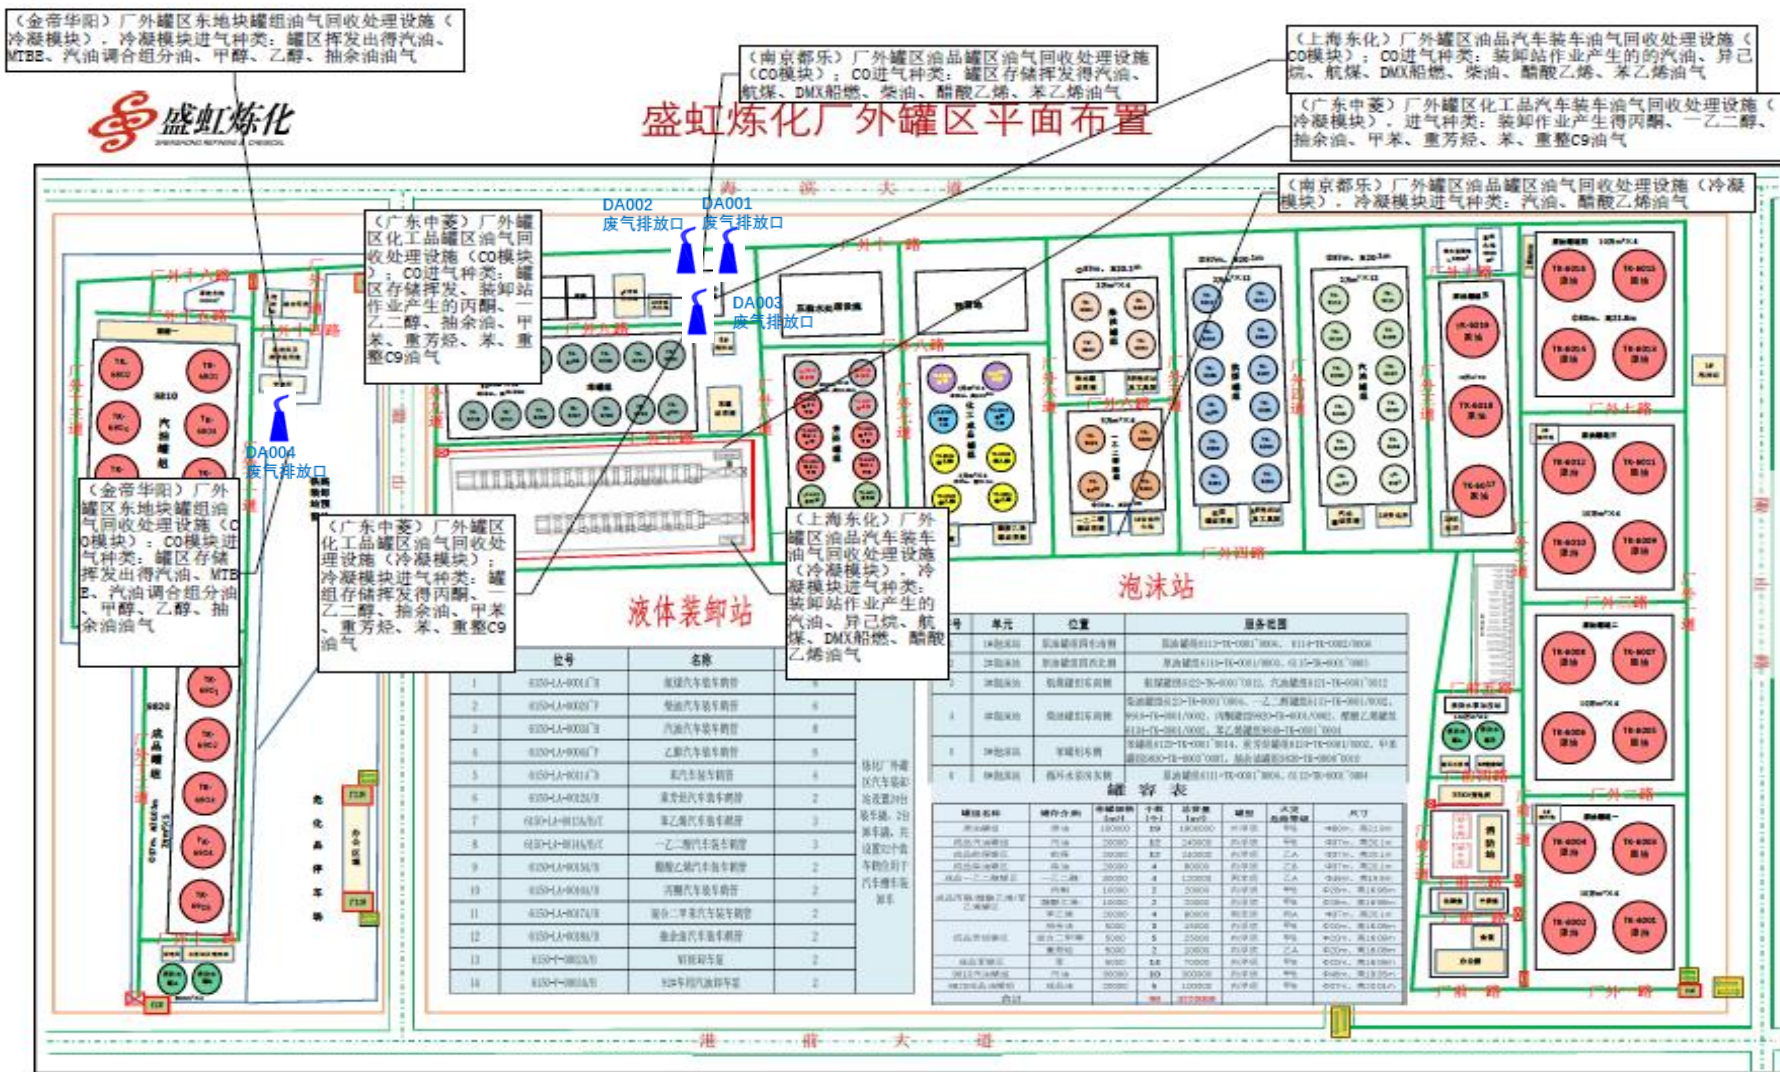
（金帝华阳）厂外罐区东地块罐组油气回收处理设施（冷凝模块），冷凝模块进气种类：罐区挥发出得汽油、MTBE、汽油调合组分油、甲醇、乙醇、抽余油油气

（南京都乐）厂外罐区油品罐区油气回收处理设施（CO模块）：CO进气种类：罐区存储挥发得汽油、航煤、DMX船燃、柴油、醋酸乙烯、苯乙烯油气

（上海东化）厂外罐区油品汽车装车油气回收处理设施（CO模块）：CO进气种类：装卸站作业产生的的汽油、异己烷、航煤、DMX船燃、柴油、醋酸乙烯、苯乙烯油气

（广东中荟）厂外罐区化工品汽车装车油气回收处理设施（冷凝模块），进气种类：装卸作业产生得丙酮、一乙二醇、抽余油、甲苯、重芳烃、苯、重整C9油气

（南京都乐）厂外罐区油品罐区油气回收处理设施（冷凝模块），冷凝模块进气种类：汽油、醋酸乙烯油气

盛虹炼化

盛虹炼化厂外罐区平面布置

DA002
废气排放口

DA001
废气排放口

DA003
废气排放口

DA004
废气排放口

（广东中荟）厂外罐区化工品罐区油气回收处理设施（CO模块）：CO进气种类：罐区存储挥发、装卸站作业产生的丙酮、乙二醇、抽余油、甲苯、芳烃、苯、重整C9油气

（金帝华阳）厂外罐区东地块罐组油气回收处理设施（CO模块）：CO模块进气种类：罐区存储挥发出得汽油、MTBE、汽油调合组分油、甲醇、乙醇、抽余油油气

（广东中荟）厂外罐区化工品罐区油气回收处理设施（冷凝模块）冷凝模块进气种类：罐组存储挥发得丙酮、一乙二醇、抽余油、甲苯、重芳烃、苯、重整C9油气

（上海东化）厂外罐区油品汽车装车油气回收处理设施（冷凝模块），冷凝模块进气种类：装卸站作业产生的汽油、异己烷、航煤、DMX船燃、醋酸乙烯油气

液体装卸站

泡沫站

罐容表

海滨大道

港前大道

厂外一路

厂外二路

厂外三路

厂外四路

厂外五路

厂外六路

厂外七路

厂外八路

厂外十路

厂外十一路

厂外十三路

厂前路

厂外路

| | 位号 | 名称 | |
|---|---|---|---|
| 1 | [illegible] | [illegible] | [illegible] |
| 2 | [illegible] | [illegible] | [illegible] |
| 3 | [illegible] | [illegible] | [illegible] |
| 4 | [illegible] | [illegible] | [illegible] |
| 5 | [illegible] | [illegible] | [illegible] |
| 6 | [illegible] | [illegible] | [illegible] |
| 7 | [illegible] | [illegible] | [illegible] |
| 8 | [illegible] | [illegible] | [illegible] |
| 9 | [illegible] | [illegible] | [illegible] |
| 10 | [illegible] | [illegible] | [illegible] |
| 11 | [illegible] | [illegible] | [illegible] |
| 12 | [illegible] | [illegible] | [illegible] |
| 13 | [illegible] | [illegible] | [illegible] |
| 14 | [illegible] | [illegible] | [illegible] |

| 号 | 单元 | 位置 | 服务范围 |
|---|---|---|---|
| 1 | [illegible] | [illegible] | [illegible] |
| 2 | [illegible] | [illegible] | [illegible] |
| 3 | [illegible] | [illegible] | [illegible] |
| 4 | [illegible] | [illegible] | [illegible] |
| 5 | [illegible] | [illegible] | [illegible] |
| 6 | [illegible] | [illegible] | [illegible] |

危化品停车场

办公区